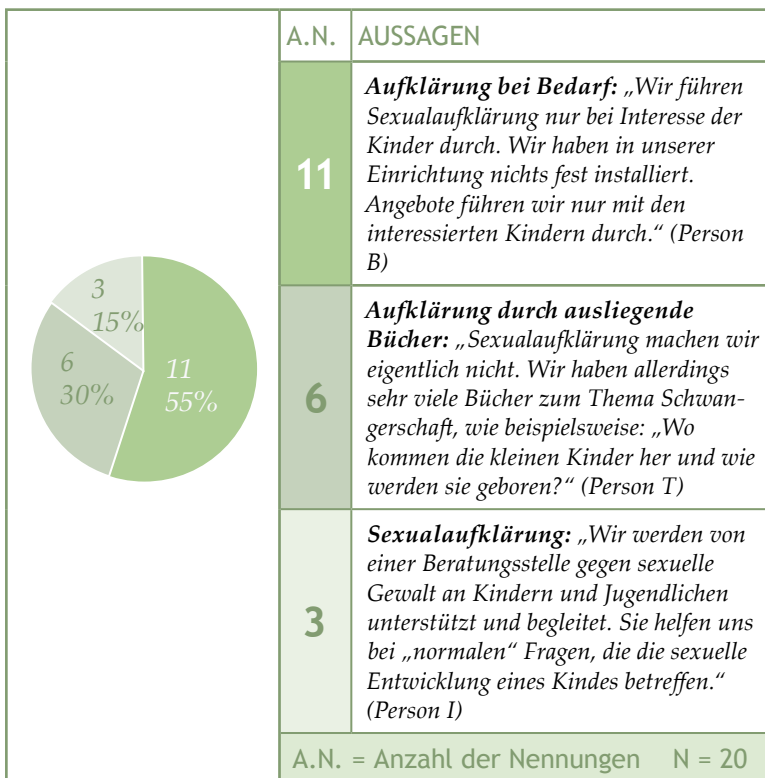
3
15%

6
30%

11
55%

| A.N. | AUSSAGEN |
|---|---|
| 11 | ***Aufklärung bei Bedarf:*** *„Wir führen Sexualaufklärung nur bei Interesse der Kinder durch. Wir haben in unserer Einrichtung nichts fest installiert. Angebote führen wir nur mit den interessierten Kindern durch.“ (Person B)* |
| 6 | ***Aufklärung durch ausliegende Bücher:*** *„Sexualaufklärung machen wir eigentlich nicht. Wir haben allerdings sehr viele Bücher zum Thema Schwangerschaft, wie beispielsweise: „Wo kommen die kleinen Kinder her und wie werden sie geboren?“ (Person T)* |
| 3 | ***Sexualaufklärung:*** *„Wir werden von einer Beratungsstelle gegen sexuelle Gewalt an Kindern und Jugendlichen unterstützt und begleitet. Sie helfen uns bei „normalen“ Fragen, die die sexuelle Entwicklung eines Kindes betreffen.“ (Person I)* |

A.N. = Anzahl der Nennungen N = 20